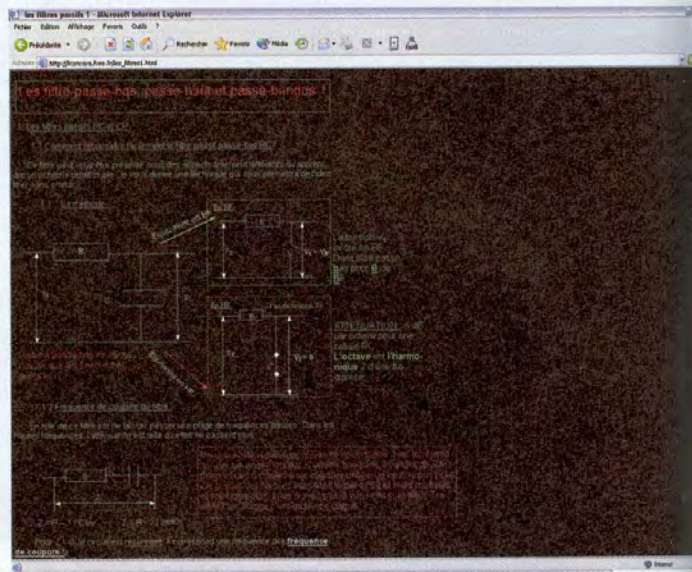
les filtres passifs 1 - Microsoft Internet Explorer

Fichier Edition Affichage Favoris Outils ?

Précédente Rechercher Favoris Média

Adresse http://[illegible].free.fr/les_filtres1.html

Les filtre passe-bas, passe-haut et passe-bandes !

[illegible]

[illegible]

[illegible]

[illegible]

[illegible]

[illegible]

ATTENUATION : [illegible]
L'octave est l'harmonique 2 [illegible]

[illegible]

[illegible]

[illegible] fréquence de coupure

Internet